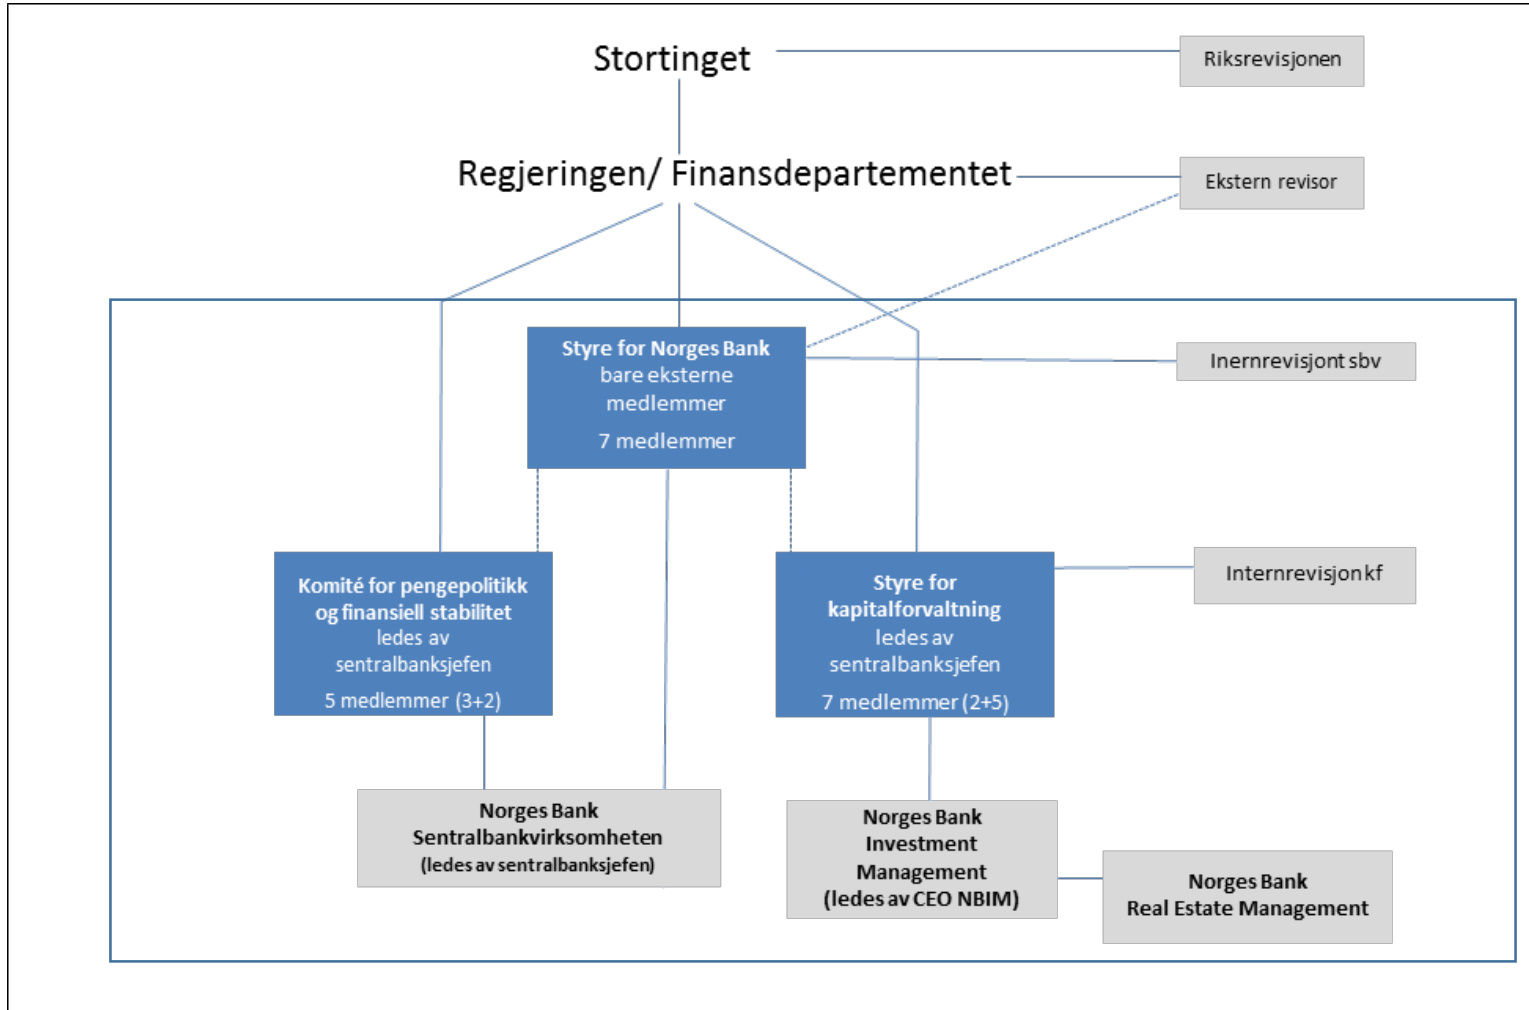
Stortinget

Riksrevisjonen

Regjeringen/ Finansdepartementet

Ekstern revisor

Styre for Norges Bank
bare eksterne medlemmer
7 medlemmer

Inernrevisjont sbv

Komité for pengepolitikk og finansiell stabilitet
ledes av sentralbanksjefen
5 medlemmer (3+2)

Styre for kapitalforvaltning
ledes av sentralbanksjefen
7 medlemmer (2+5)

Internrevisjonkf

Norges Bank
Sentralbankvirksomheten
(ledes av sentralbanksjefen)

Norges Bank
Investment
Management
(ledes av CEO NBIM)

Norges Bank
Real Estate Management